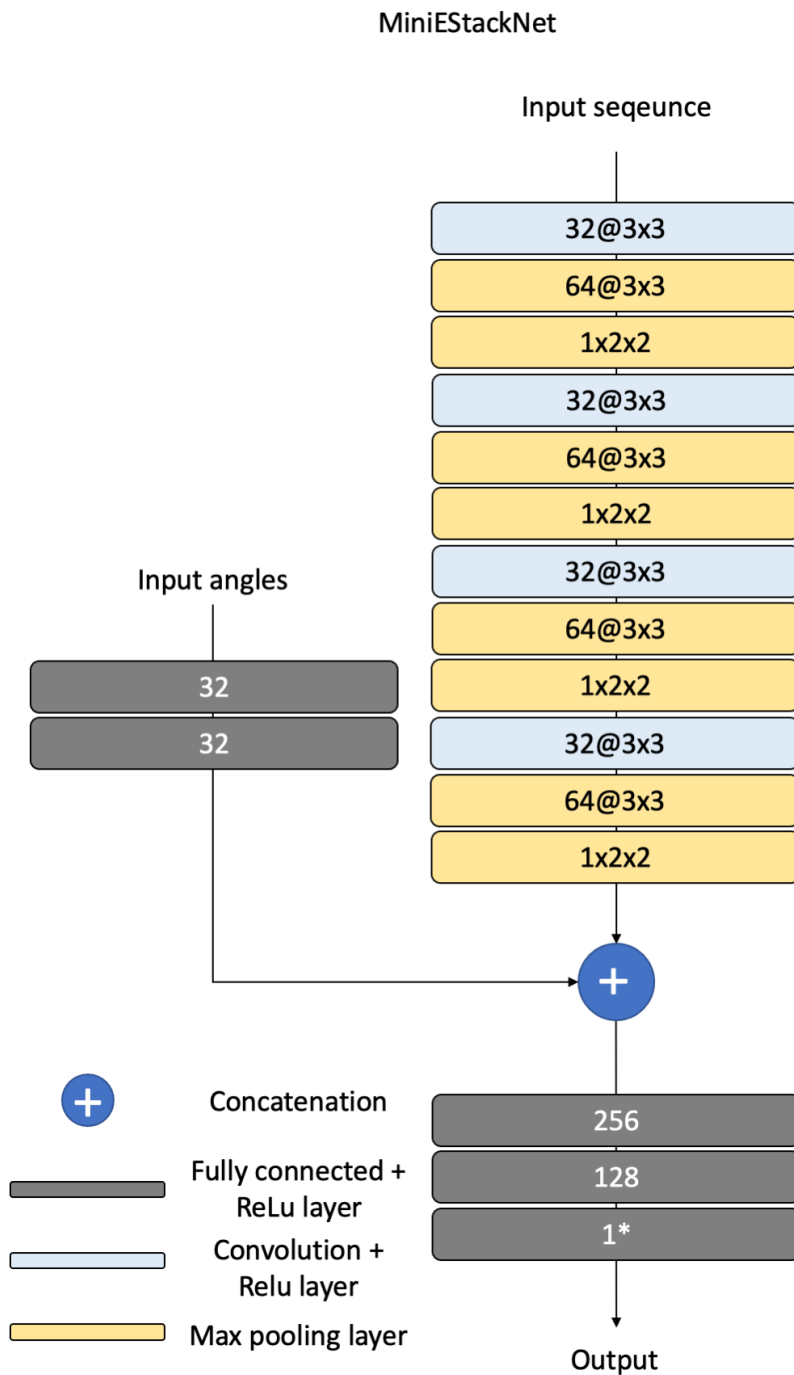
MiniEStackNet

Input seqeunce

32@3x3

64@3x3

1x2x2

32@3x3

64@3x3

1x2x2

32@3x3

64@3x3

1x2x2

32@3x3

64@3x3

1x2x2

Input angles

32

32

+

256

128

1*

Output

Concatenation

Fully connected + ReLu layer

Convolution + Relu layer

Max pooling layer